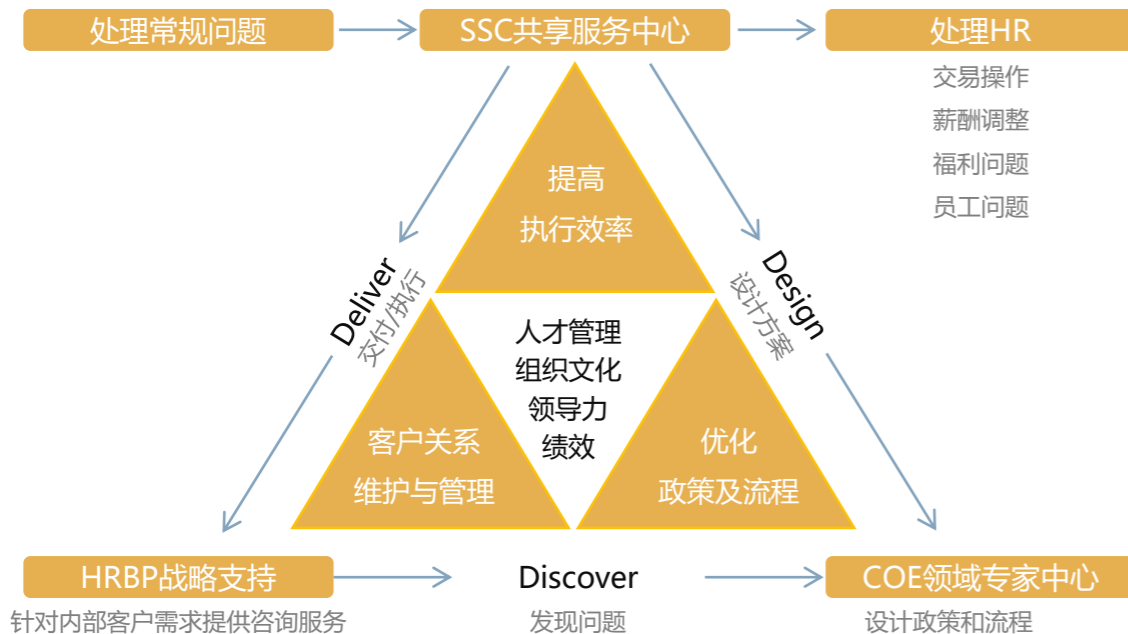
处理常规问题

SSC共享服务中心

处理HR

交易操作
薪酬调整
福利问题
员工问题

提高
执行效率

Deliver
交付/执行

Design
设计方案

人才管理
组织文化
领导力
绩效

客户关系
维护与管理

优化
政策及流程

HRBP战略支持

针对内部客户需求提供咨询服务

Discover

发现问题

COE领域专家中心

设计政策和流程